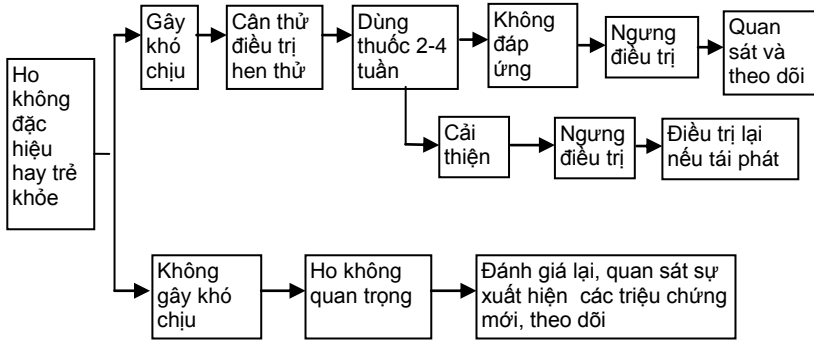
Ho không đặc hiệu hay trẻ khỏe

Gây khó chịu

Cân thử điều trị hen thử

Dùng thuốc 2-4 tuần

Không đáp ứng

Ngưng điều trị

Quan sát và theo dõi

Cải thiện

Ngưng điều trị

Điều trị lại nếu tái phát

Không gây khó chịu

Ho không quan trọng

Đánh giá lại, quan sát sự xuất hiện các triệu chứng mới, theo dõi